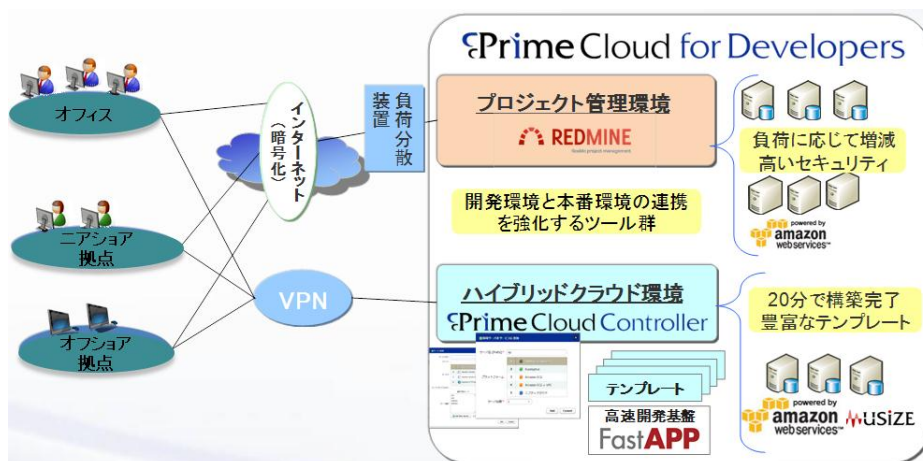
PrimeCloud for Developers

オフィス

ニアショア拠点

オフショア拠点

インターネット（暗号化）

VPN

負荷分散装置

プロジェクト管理環境

REDMINE
flexible project management

開発環境と本番環境の連携を強化するツール群

ハイブリッドクラウド環境

PrimeCloud Controller

テンプレート

高速開発基盤
FastAPP

負荷に応じて増減
高いセキュリティ

powered by amazon webservices

20分で構築完了
豊富なテンプレート

powered by amazon webservices

NIFTY
Cloud
MUSIZE